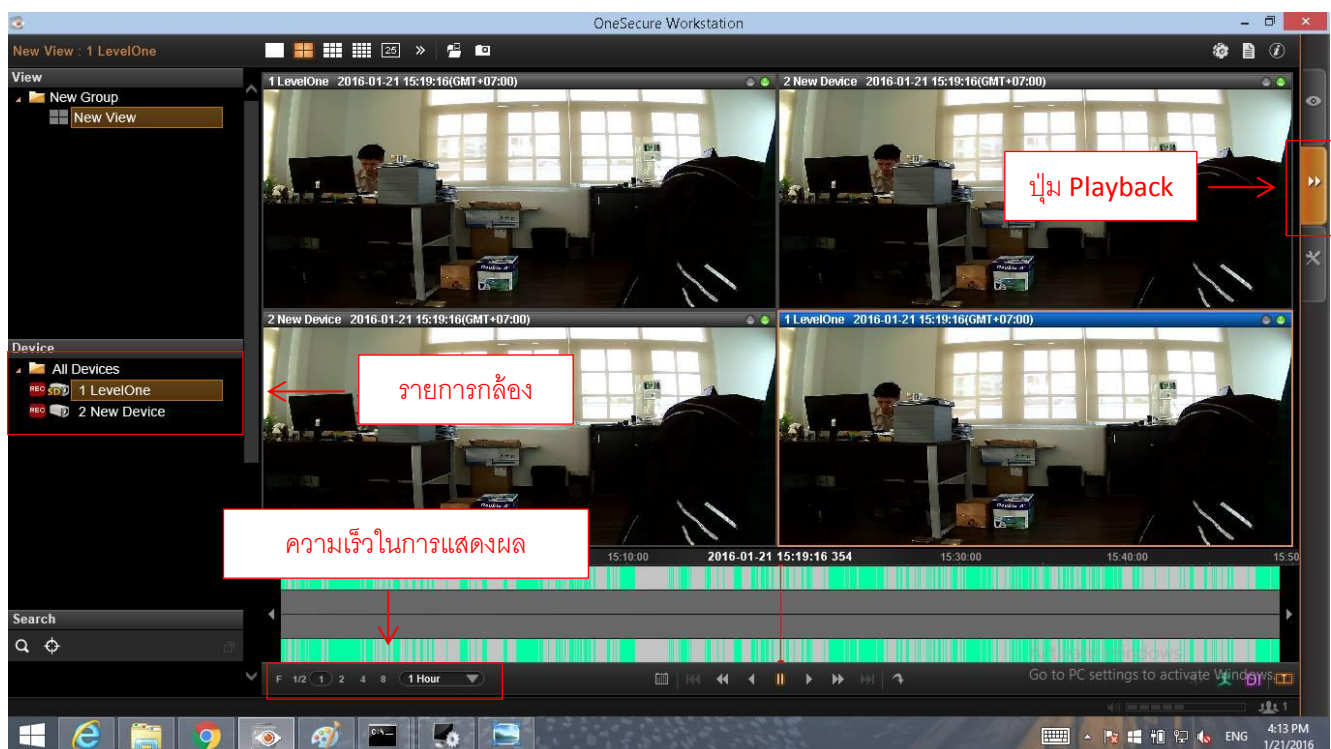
OneSecure Workstation

New View : 1 LevelOne

View
New Group
New View

Device
All Devices
1 LevelOne
2 New Device

Search

1 LevelOne 2016-01-21 15:19:16(GMT+07:00)
2 New Device 2016-01-21 15:19:16(GMT+07:00)
2 New Device 2016-01-21 15:19:16(GMT+07:00)
1 LevelOne 2016-01-21 15:19:16(GMT+07:00)

ปุ่ม Playback

รายการกล้อง

ความเร็วในการแสดงผล

15:10:00 2016-01-21 15:19:16 354 15:30:00 15:40:00 15:50

F 1/2 1 2 4 8 1 Hour

Activate Windows
Go to PC settings to activate Windows.

ENG 4:13 PM 1/21/2016